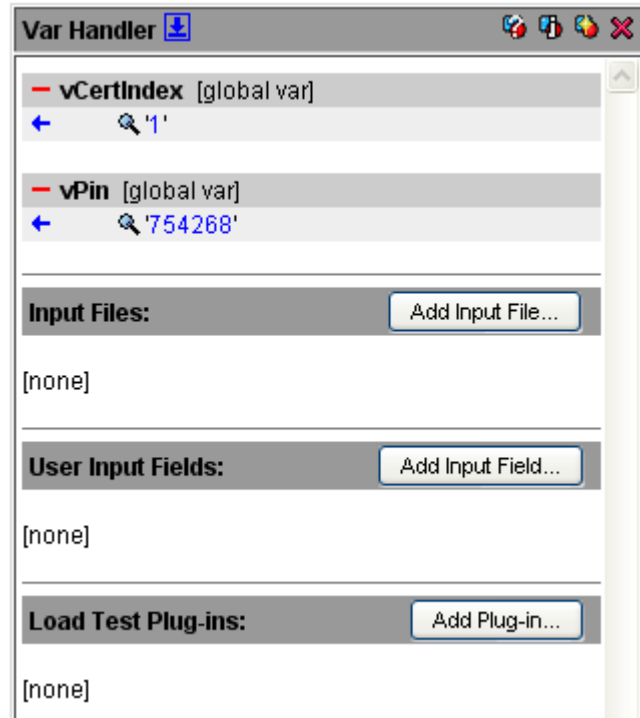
Var Handler

− vCertIndex [global var]
← '1'

− vPin [global var]
← '754268'

Input Files: Add Input File...

[none]

User Input Fields: Add Input Field...

[none]

Load Test Plug-ins: Add Plug-in...

[none]